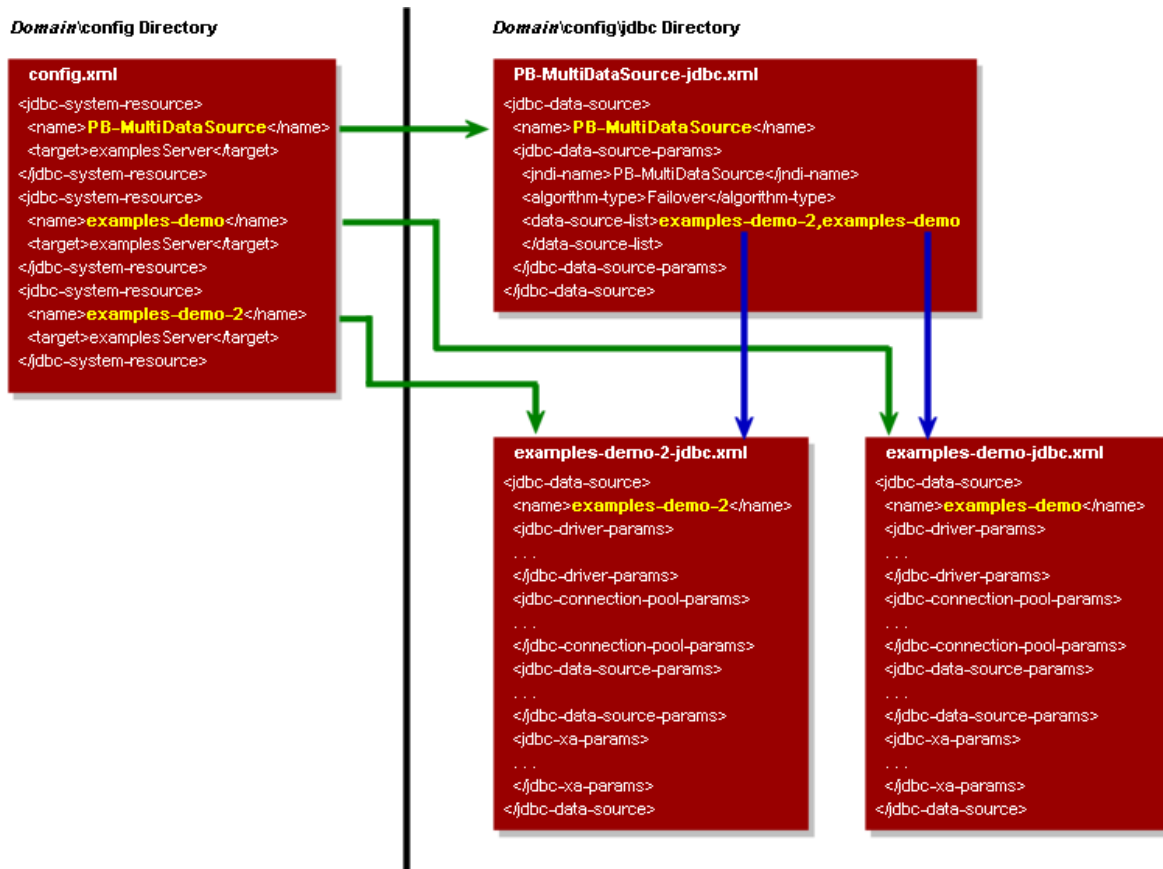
*Domain*\config Directory

config.xml
<jdbc-system-resource>
<name>PB-MultiDataSource</name>
<target>examplesServer</target>
</jdbc-system-resource>
<jdbc-system-resource>
<name>examples-demo</name>
<target>examplesServer</target>
</jdbc-system-resource>
<jdbc-system-resource>
<name>examples-demo-2</name>
<target>examplesServer</target>
</jdbc-system-resource>

*Domain*\config\jdbc Directory

PB-MultiDataSource-jdbc.xml
<jdbc-data-source>
<name>PB-MultiDataSource</name>
<jdbc-data-source-params>
<jndi-name>PB-MultiDataSource</jndi-name>
<algorithm-type>Failover</algorithm-type>
<data-source-list>examples-demo-2,examples-demo
</data-source-list>
</jdbc-data-source-params>
</jdbc-data-source>

examples-demo-2-jdbc.xml
<jdbc-data-source>
<name>examples-demo-2</name>
<jdbc-driver-params>
. . .
</jdbc-driver-params>
<jdbc-connection-pool-params>
. . .
</jdbc-connection-pool-params>
<jdbc-data-source-params>
. . .
</jdbc-data-source-params>
<jdbc-xa-params>
. . .
</jdbc-xa-params>
</jdbc-data-source>

examples-demo-jdbc.xml
<jdbc-data-source>
<name>examples-demo</name>
<jdbc-driver-params>
. . .
</jdbc-driver-params>
<jdbc-connection-pool-params>
. . .
</jdbc-connection-pool-params>
<jdbc-data-source-params>
. . .
</jdbc-data-source-params>
<jdbc-xa-params>
. . .
</jdbc-xa-params>
</jdbc-data-source>